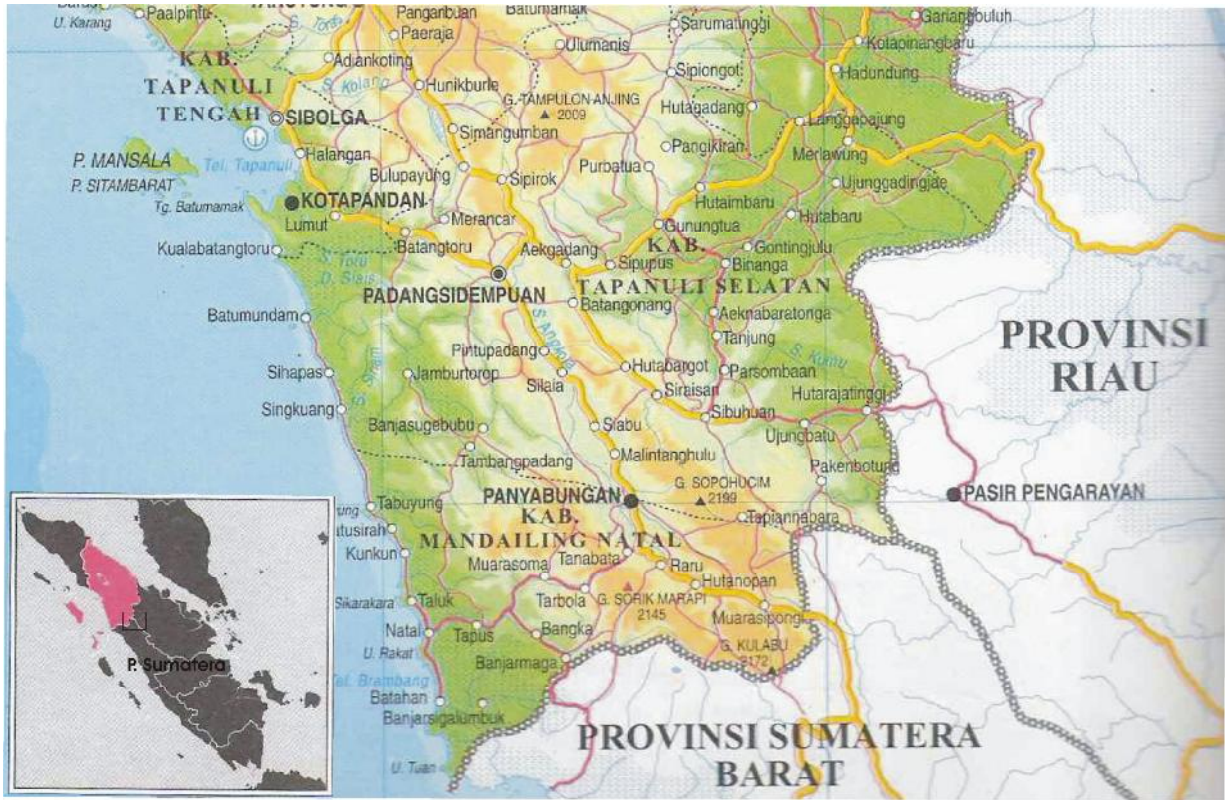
U. Karang
Paalpinit
Pangaribuan
Batumamak
Sarumatinggi
Gariangbuluh
Paeraja
Ulumanis
Kotapinangbaru
KAB. TAPANULI TENGAH
Adiankoting
Sipiongot
Hadundung
SIBOLGA
S. Kolang
Hunikburle
G. TAMPULON ANJING
2009
Hutagadang
Langgapajung
Simangumban
P. MANSALA
Halangan
Tel. Tapanuli
Pangikiran
Merlawung
P. SITAMBARAT
Bulupayung
Sipirok
Purbatua
Ujunggadingjae
Tg. Batumamak
KOTAPANDAN
Hutaimbaru
Lumut
Merancar
Hutabaru
Gunungtua
Kualabatangtoru
Batangtoru
Aekgadang
KAB.
Gontingjulu
S. Toru
Sipupus
Binanga
TAPANULI SELATAN
PADANGSIDEMPUAN
Batangonang
Batumundam
Aeknabaratonga
PROVINSI RIAU
Tanjung
Pintupadang
Hutabargot
Parsombaan
Sihapas
Jamburtorop
Silaia
Siraisan
Hutarajatinggi
Singkuang
Sibuhuan
Banjasugebubu
Siabu
Ujungbatu
Malintanghulu
Tambangpadang
Pakenbotung
G. SOPOHUCIM
PANYABUNGAN
2199
PASIR PENGARAYAN
Tabuyung
KAB.
Tapiannabara
Atusirah
MANDAILING NATAL
Kunkun
Muarasoma
Tanabata
Raru
Hutanopan
Sikarakara
Taluk
Tarbola
G. SORIK MARAPI
2145
Muarasipongi
Natal
Tapus
Bangka
U. Rakat
G. KULABU
2172
Banjarmaga
P. Sumatera
Batahan
Banjarsigalumbuk
PROVINSI SUMATERA BARAT
U. Tuan